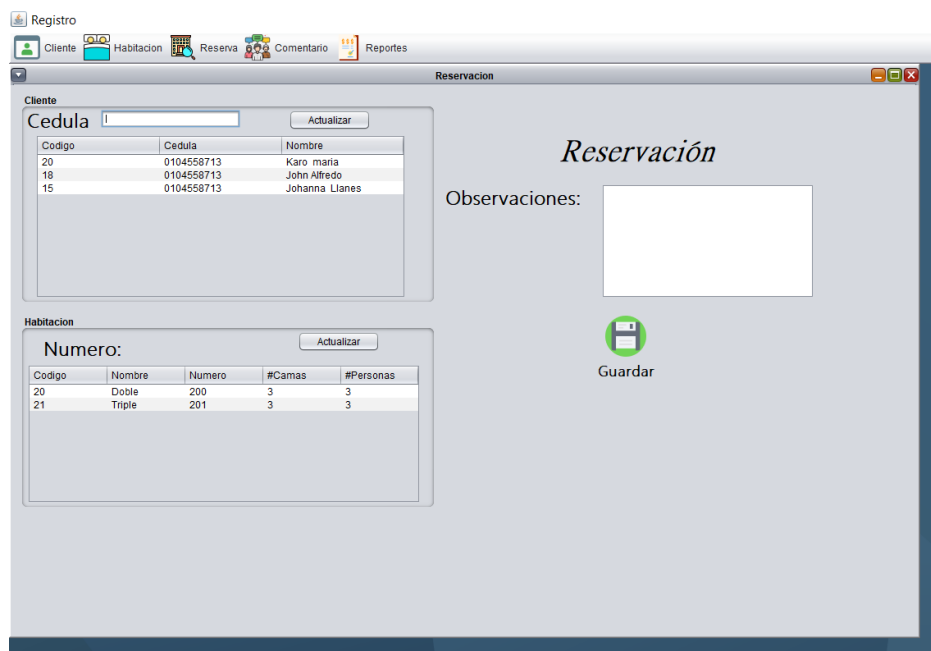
Registro

Cliente Habitacion Reserva Comentario Reportes

Reservacion

Cliente

Cedula

Actualizar

| Codigo | Cedula | Nombre |
|---|---|---|
| 20 | 0104558713 | Karo maria |
| 18 | 0104558713 | John Alfredo |
| 15 | 0104558713 | Johanna Llanes |

Habitacion

Numero:

Actualizar

| Codigo | Nombre | Numero | #Camas | #Personas |
|---|---|---|---|---|
| 20 | Doble | 200 | 3 | 3 |
| 21 | Triple | 201 | 3 | 3 |

Reservación

Observaciones:

Guardar